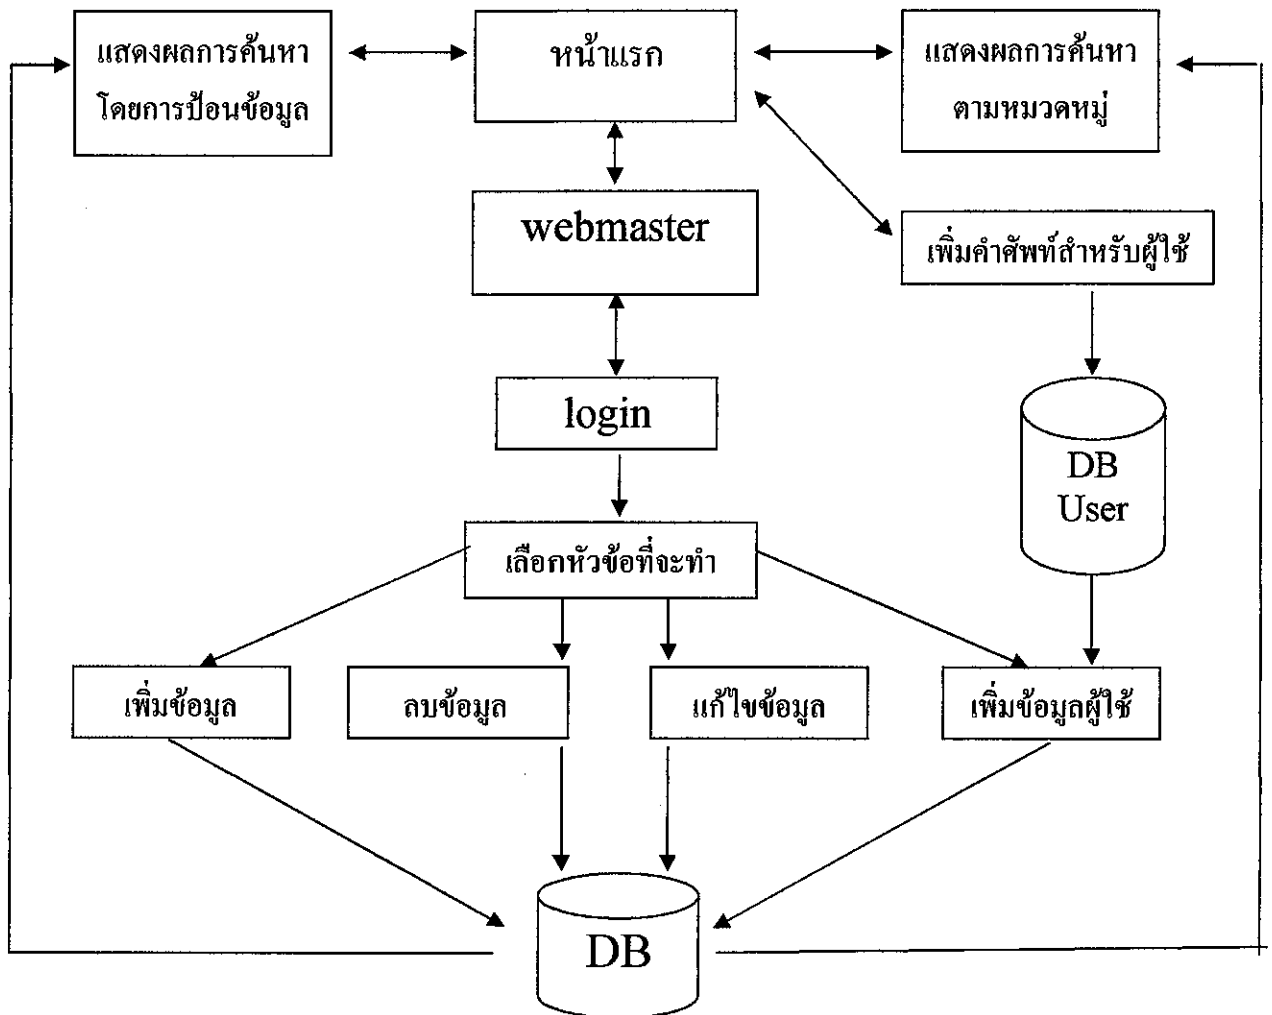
แสดงผลการค้นหา โดยการป้อนข้อมูล

หน้าแรก

แสดงผลการค้นหา ตามหมวดหมู่

webmaster

เพิ่มคำศัพท์สำหรับผู้ใช้

login

DB User

เลือกหัวข้อที่จะทำ

เพิ่มข้อมูล

ลบข้อมูล

แก้ไขข้อมูล

เพิ่มข้อมูลผู้ใช้

DB